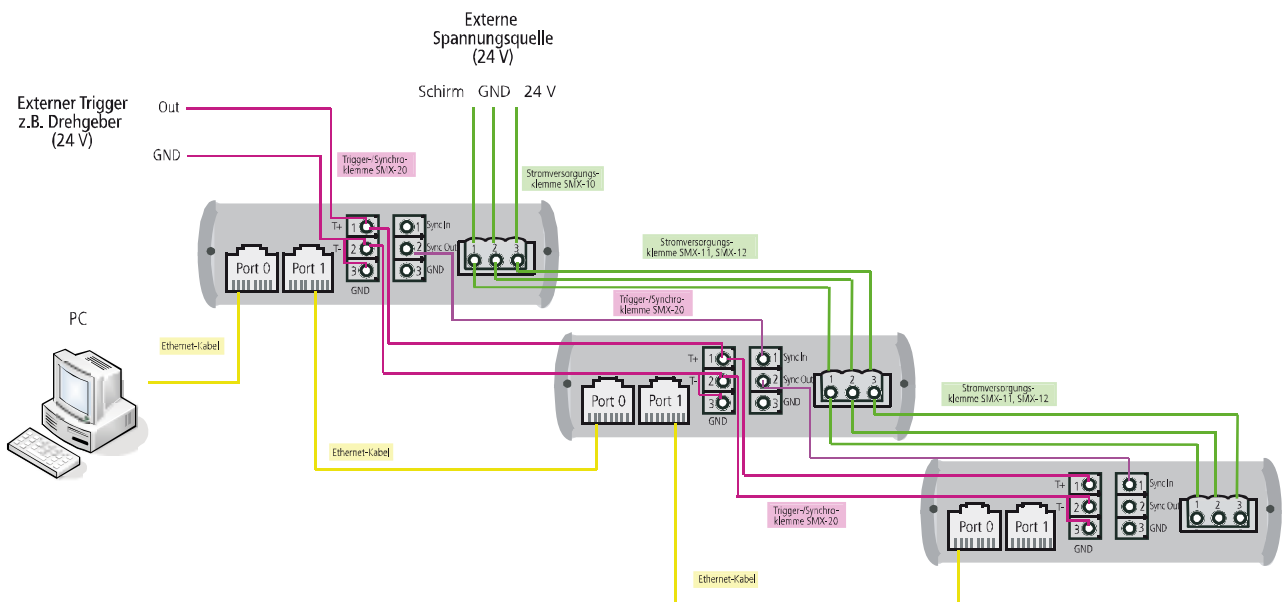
Externe
Spannungsquelle
(24 V)

Schirm GND 24 V

Externer Trigger
z.B. Drehgeber
(24 V)

Out

GND

Trigger-/Synchro-
klemme SMX-20

Stromversorgungs-
klemme SMX-10

T+ 1
T- 2
3
GND

1 Sync In
2 Sync Out
3 GND

1 2 3

Port 0 Port 1

Stromversorgungs-
klemme SMX-11, SMX-12

Trigger-/Synchro-
klemme SMX-20

PC

Ethernet-Kabel

T+ 1
T- 2
3
GND

1 Sync In
2 Sync Out
3 GND

1 2 3

Port 0 Port 1

Stromversorgungs-
klemme SMX-11, SMX-12

Ethernet-Kabel

T+ 1
T- 2
3
GND

1 Sync In
2 Sync Out
3 GND

1 2 3

Port 0 Port 1

Trigger-/Synchro-
klemme SMX-20

Ethernet-Kabel